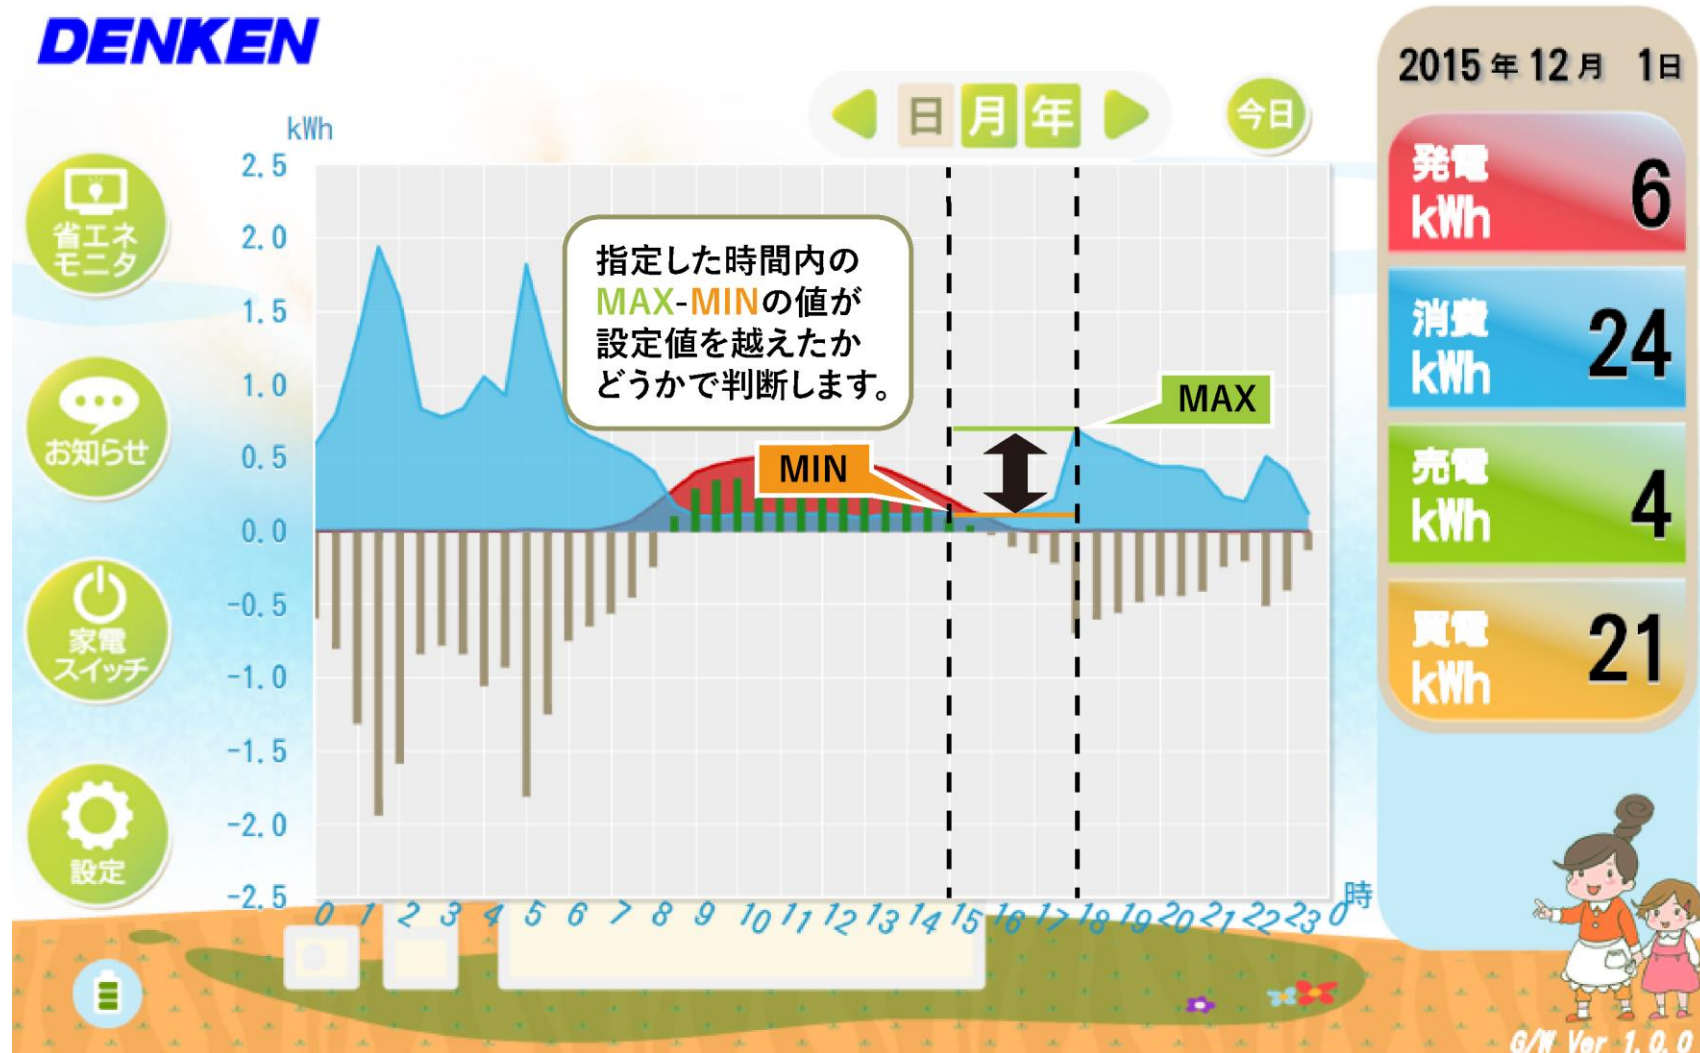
DENKEN

日 月 年 今日

2015年12月 1日

省エネモニタ

お知らせ

家電スイッチ

設定

kWh
2.5
2.0
1.5
1.0
0.5
0.0
-0.5
-1.0
-1.5
-2.0
-2.5

指定した時間内のMAX-MINの値が設定値を越えたかどうかで判断します。

MAX

MIN

0 1 2 3 4 5 6 7 8 9 10 11 12 13 14 15 16 17 18 19 20 21 22 23 0 時

発電 kWh 6

消費 kWh 24

売電 kWh 4

買電 kWh 21

G/W Ver 1.0.0